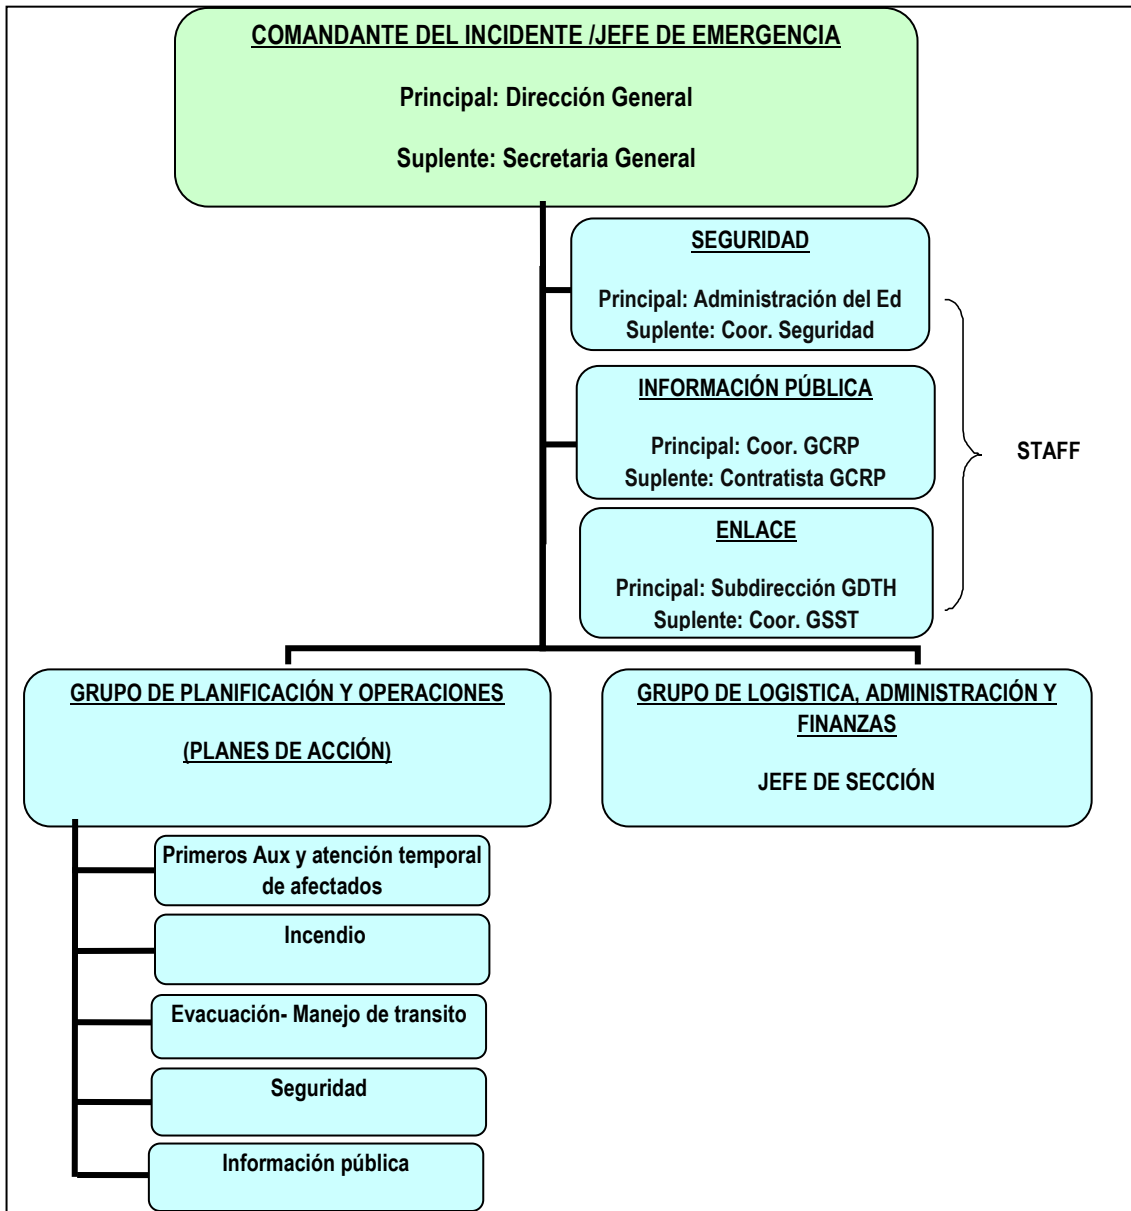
COMANDANTE DEL INCIDENTE /JEFE DE EMERGENCIA

Principal: Dirección General

Suplente: Secretaria General

SEGURIDAD

Principal: Administración del Ed
Suplente: Coor. Seguridad

INFORMACIÓN PÚBLICA

Principal: Coor. GCRP
Suplente: Contratista GCRP

ENLACE

Principal: Subdirección GDTH
Suplente: Coor. GSST

STAFF

GRUPO DE PLANIFICACIÓN Y OPERACIONES

(PLANES DE ACCIÓN)

GRUPO DE LOGISTICA, ADMINISTRACIÓN Y FINANZAS

JEFE DE SECCIÓN

Primeros Aux y atención temporal de afectados

Incendio

Evacuación- Manejo de transito

Seguridad

Información pública